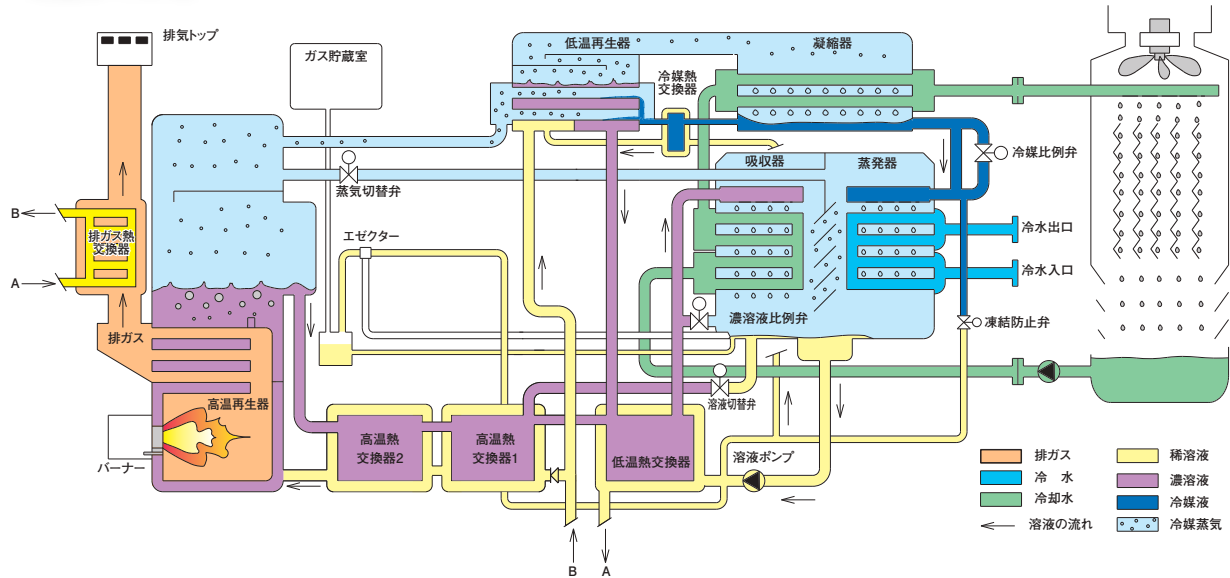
排気トップ

ガス貯蔵室

低温再生器

凝縮器

冷媒熱交換器

冷媒比例弁

蒸気切替弁

吸収器

蒸発器

B

排ガス熱交換器

A

エゼクター

冷水出口

冷水入口

濃溶液比例弁

凍結防止弁

排ガス

溶液切替弁

高温再生器

高温熱交換器2

高温熱交換器1

低温熱交換器

溶液ポンプ

バーナー

B

A

| | |
|---|---|
| 排ガス | 稀溶液 |
| 冷　水 | 濃溶液 |
| 冷却水 | 冷媒液 |
| 溶液の流れ | 冷媒蒸気 |